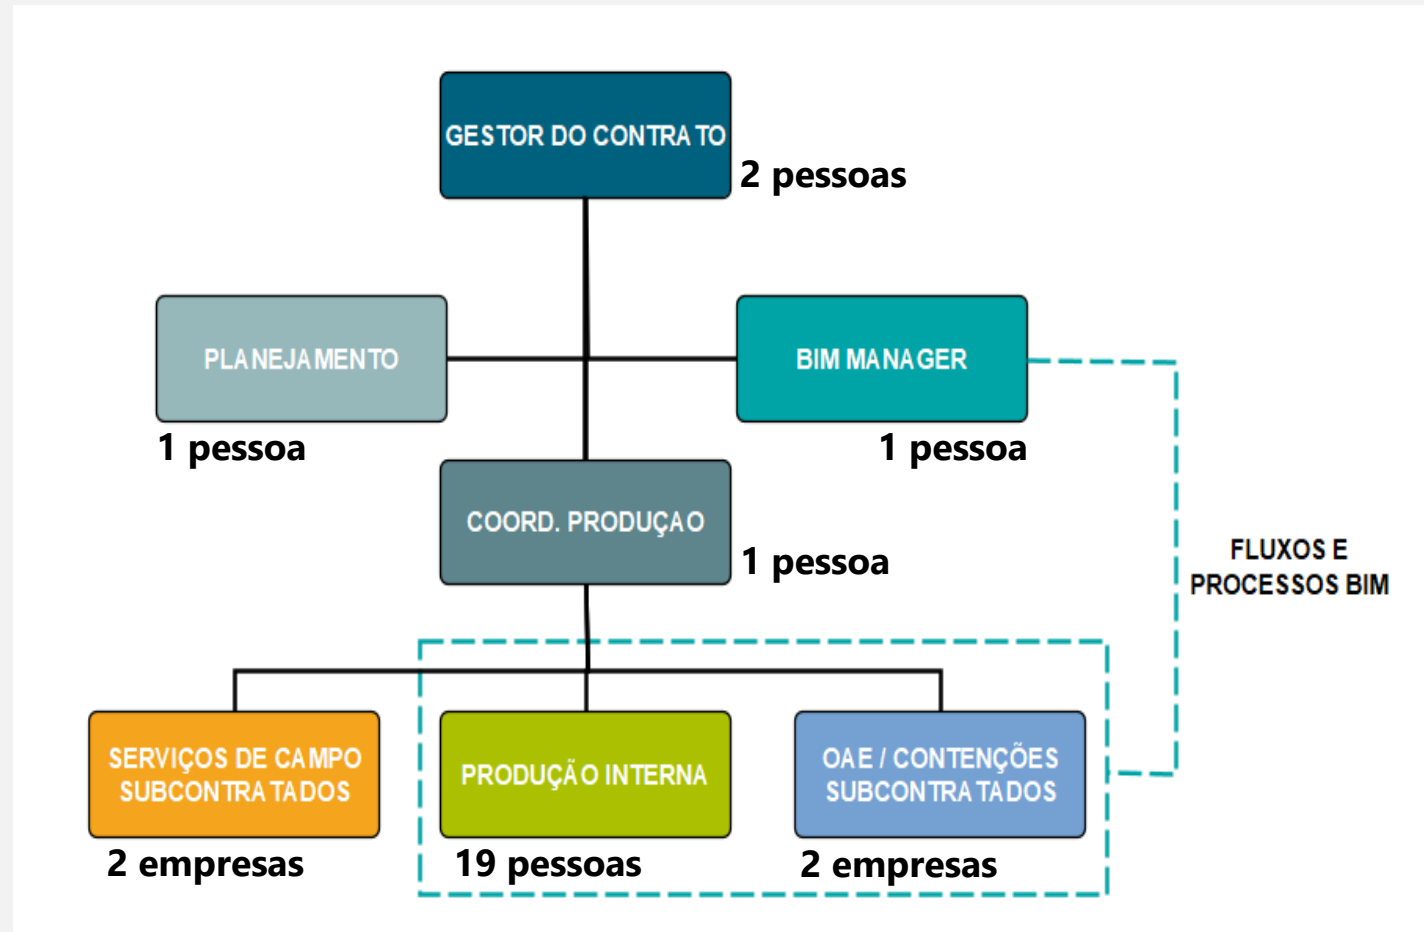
GESTOR DO CONTRATO
2 pessoas

PLANEJAMENTO
1 pessoa

BIM MANAGER
1 pessoa

COORD. PRODUÇAO
1 pessoa

FLUXOS E PROCESSOS BIM

SERVIÇOS DE CAMPO SUBCONTRATADOS
2 empresas

PRODUÇÃO INTERNA
19 pessoas

OAE / CONTENÇÕES SUBCONTRATADOS
2 empresas